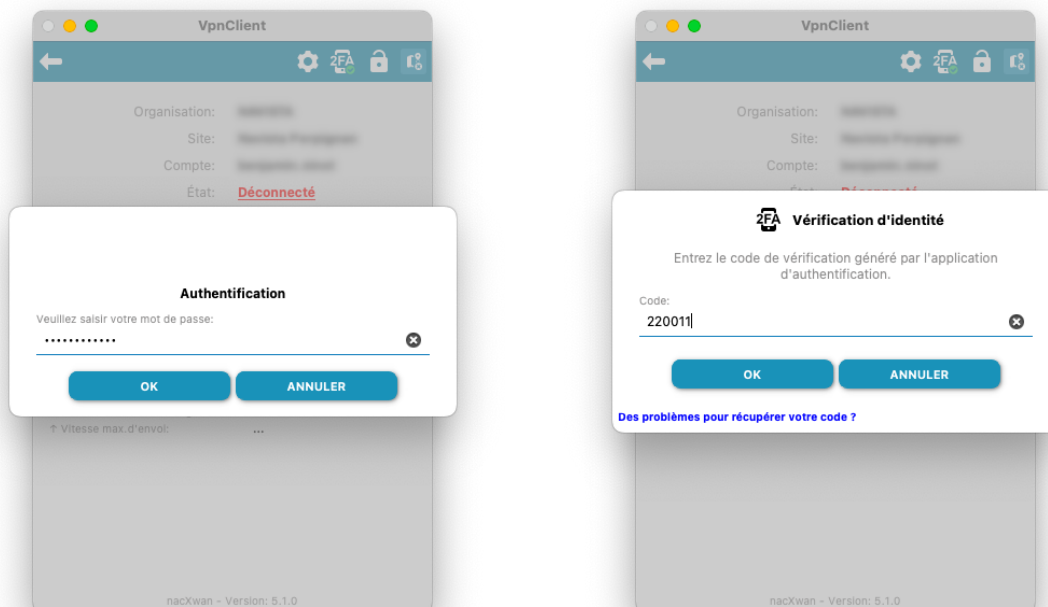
VpnClient

2FA

Organisation: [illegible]

Site: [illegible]

Compte: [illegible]

État: Déconnecté

Authentification

Veuillez saisir votre mot de passe:

••••••••••••

OK

ANNULER

↑ Vitesse max.d'envoi: ...

nacXwan - Version: 5.1.0

VpnClient

2FA

Organisation: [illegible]

Site: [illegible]

Compte: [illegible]

2FA Vérification d'identité

Entrez le code de vérification généré par l'application d'authentification.

Code:

220011

OK

ANNULER

Des problèmes pour récupérer votre code ?

nacXwan - Version: 5.1.0